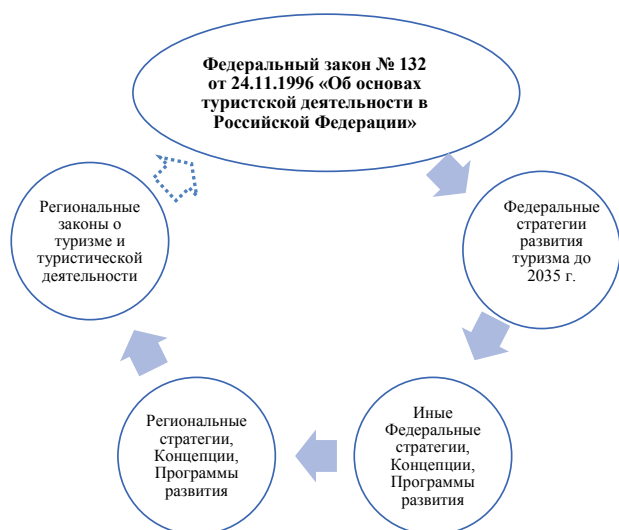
Федеральный закон № 132 от 24.11.1996 «Об основах туристской деятельности в Российской Федерации»

Федеральные стратегии развития туризма до 2035 г.

Иные Федеральные стратегии, Концепции, Программы развития

Региональные стратегии, Концепции, Программы развития

Региональные законы о туризме и туристической деятельности